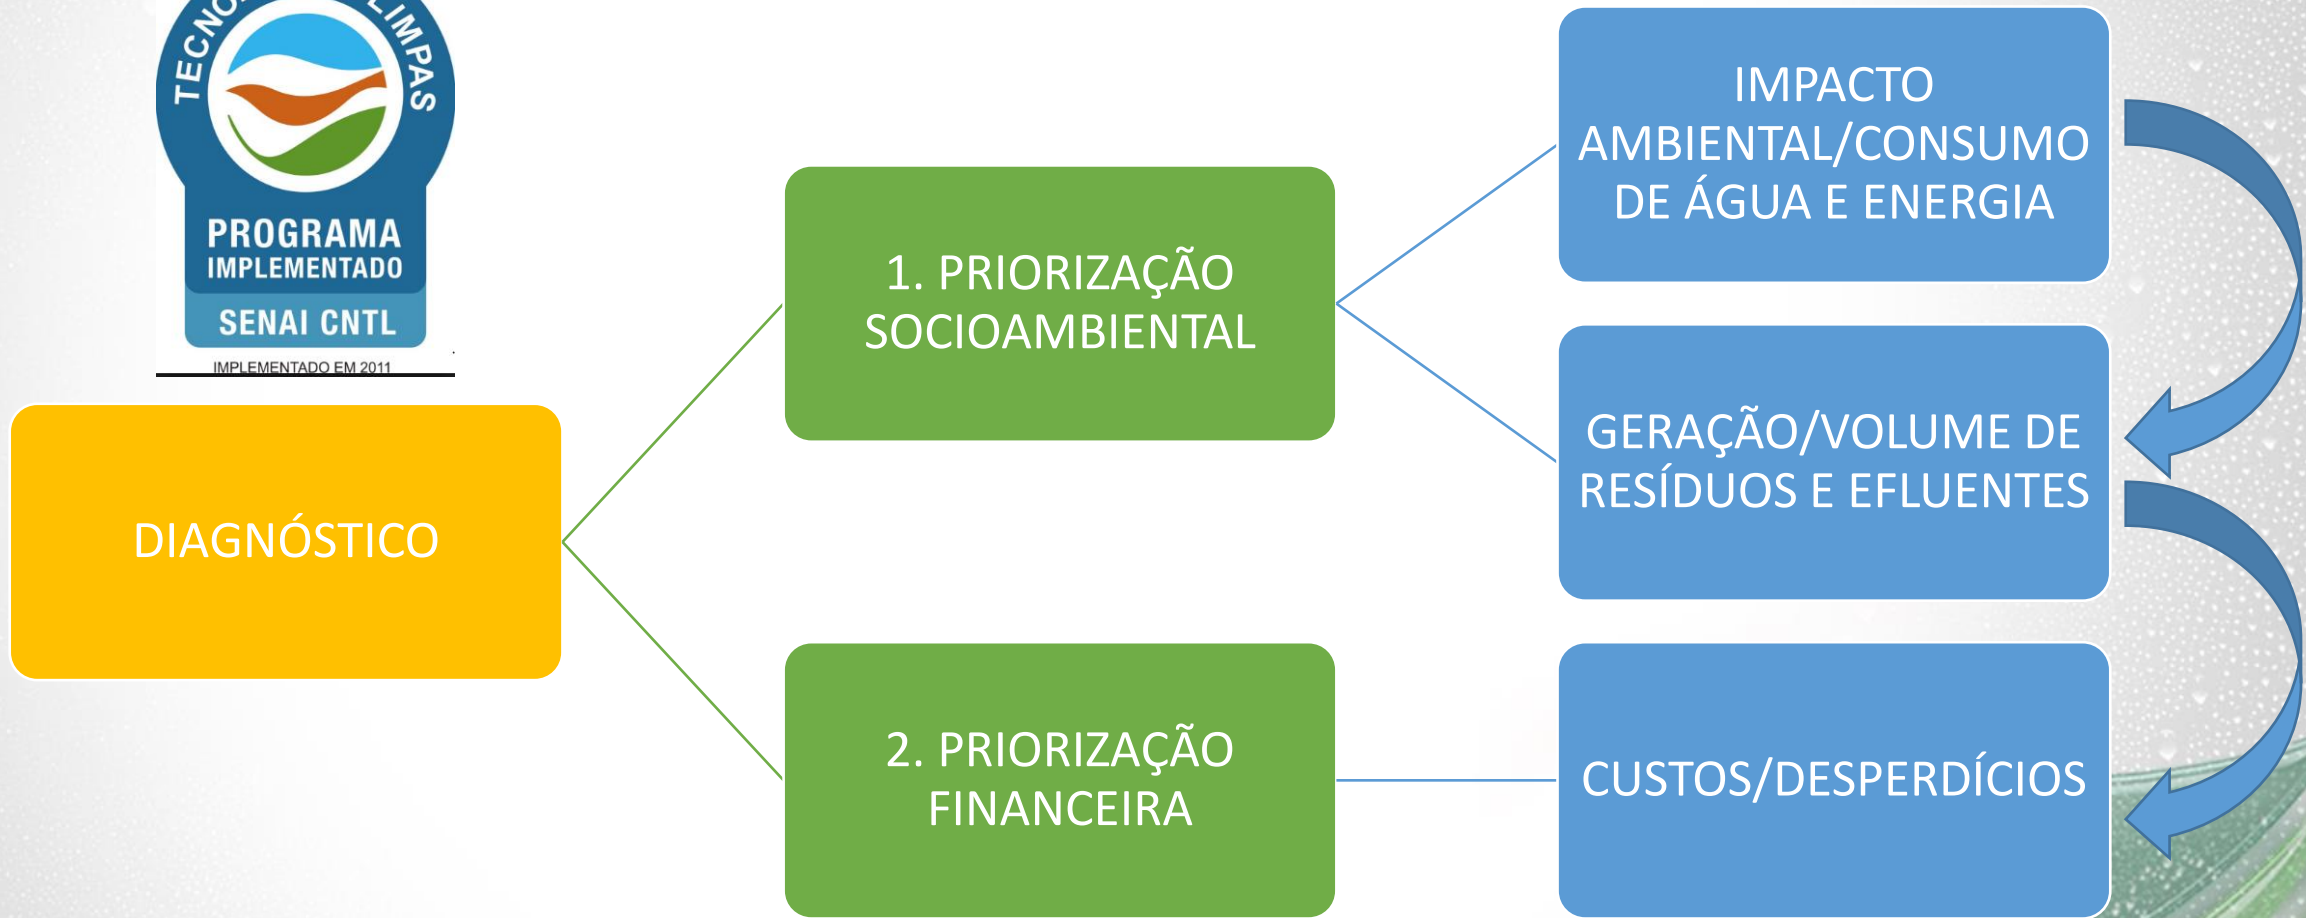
TECNO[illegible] LIMPAS
PROGRAMA IMPLEMENTADO
SENAI CNTL
IMPLEMENTADO EM 2011

DIAGNÓSTICO

1. PRIORIZAÇÃO SOCIOAMBIENTAL

2. PRIORIZAÇÃO FINANCEIRA

IMPACTO AMBIENTAL/CONSUMO DE ÁGUA E ENERGIA

GERAÇÃO/VOLUME DE RESÍDUOS E EFLUENTES

CUSTOS/DESPERDÍCIOS